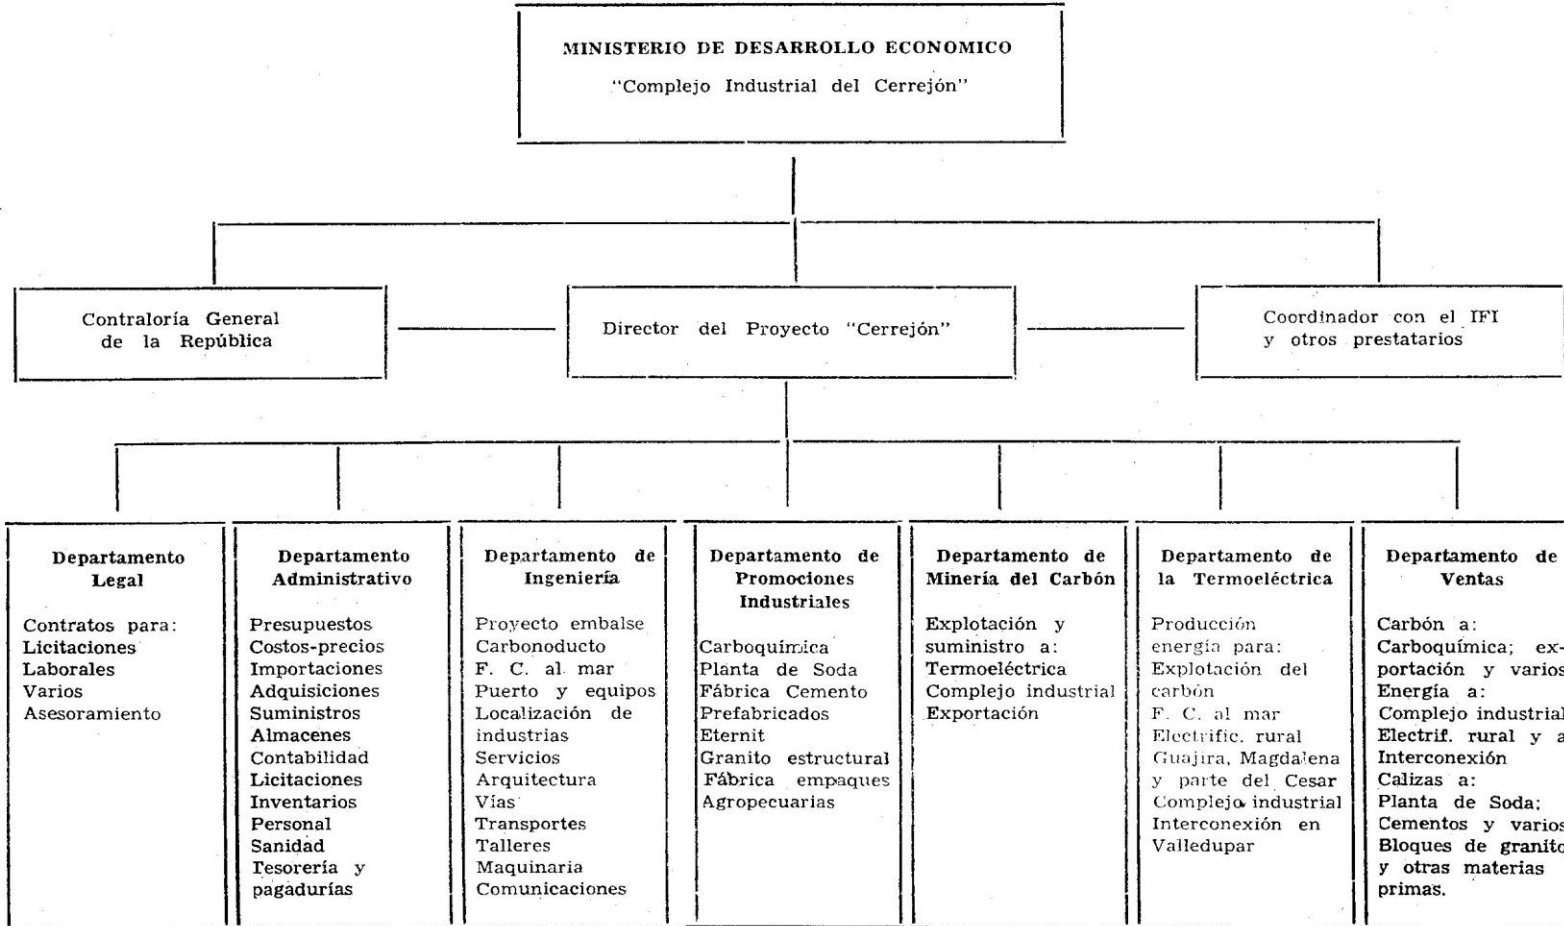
MINISTERIO DE DESARROLLO ECONOMICO
"Complejo Industrial del Cerrejón"

Contraloría General de la República

Director del Proyecto "Cerrejón"

Coordinador con el IFI y otros prestatarios

Departamento Legal

Contratos para:
Licitaciones
Laborales
Varios
Asesoramiento

Departamento Administrativo

Presupuestos
Costos-precios
Importaciones
Adquisiciones
Suministros
Almacenes
Contabilidad
Licitaciones
Inventarios
Personal
Sanidad
Tesorería y pagadurías

Departamento de Ingeniería

Proyecto embalse
Carbonoducto
F. C. al mar
Puerto y equipos
Localización de industrias
Servicios
Arquitectura
Vías
Transportes
Talleres
Maquinaria
Comunicaciones

Departamento de Promociones Industriales

Carboquímica
Planta de Soda
Fábrica Cemento
Prefabricados
Eternit
Granito estructural
Fábrica empaques
Agropecuarias

Departamento de Minería del Carbón

Explotación y suministro a:
Termoeléctrica
Complejo industrial
Exportación

Departamento de la Termoeléctrica

Producción energía para:
Explotación del carbón
F. C. al mar
Electrific. rural Guajira, Magdalena y parte del Cesar
Complejo industrial
Interconexión en Valledupar

Departamento de Ventas

Carbón a:
Carboquímica; exportación y varios
Energía a:
Complejo industrial
Electrif. rural y a
Interconexión
Calizas a:
Planta de Soda;
Cementos y varios
Bloques de granito y otras materias primas.